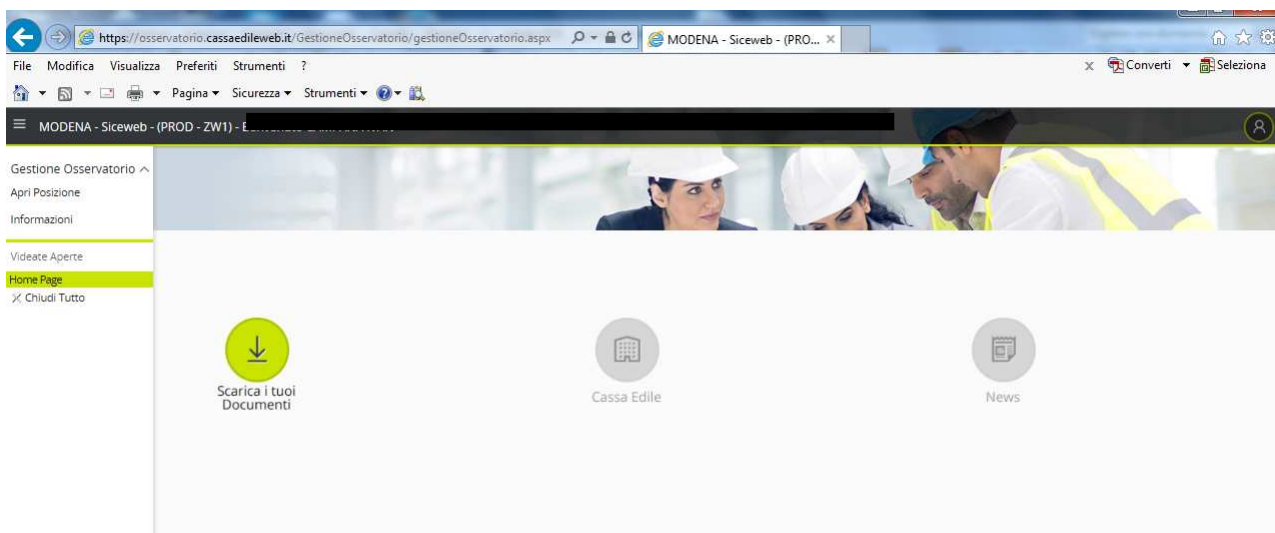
https://osservatorio.cassaedileweb.it/GestioneOsservatorio/gestioneOsservatorio.aspx
MODENA - Siceweb - (PRO... ×

File Modifica Visualizza Preferiti Strumenti ?
Converti Seleziona
Pagina Sicurezza Strumenti

MODENA - Siceweb - (PROD - ZW1) - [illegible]

Gestione Osservatorio
Apri Posizione
Informazioni

Videate Aperte
Home Page
Chiudi Tutto

Scarica i tuoi Documenti

Cassa Edile

News